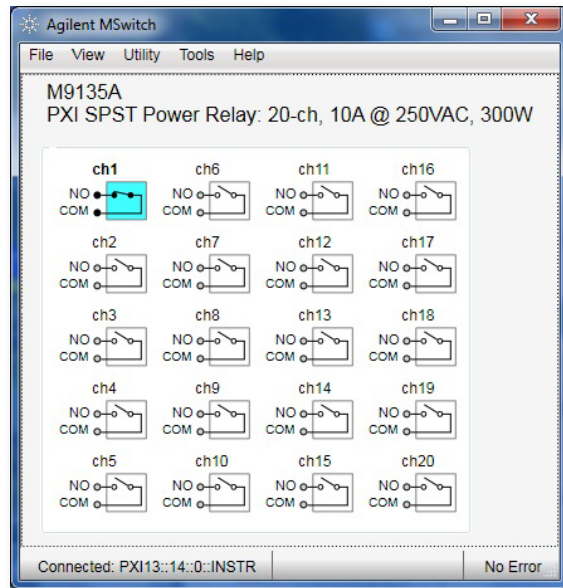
Agilent MSwitch

File View Utility Tools Help

M9135A
PXI SPST Power Relay: 20-ch, 10A @ 250VAC, 300W

ch1
NO
COM

ch6
NO
COM

ch11
NO
COM

ch16
NO
COM

ch2
NO
COM

ch7
NO
COM

ch12
NO
COM

ch17
NO
COM

ch3
NO
COM

ch8
NO
COM

ch13
NO
COM

ch18
NO
COM

ch4
NO
COM

ch9
NO
COM

ch14
NO
COM

ch19
NO
COM

ch5
NO
COM

ch10
NO
COM

ch15
NO
COM

ch20
NO
COM

Connected: PXI13::14::0::INSTR

No Error